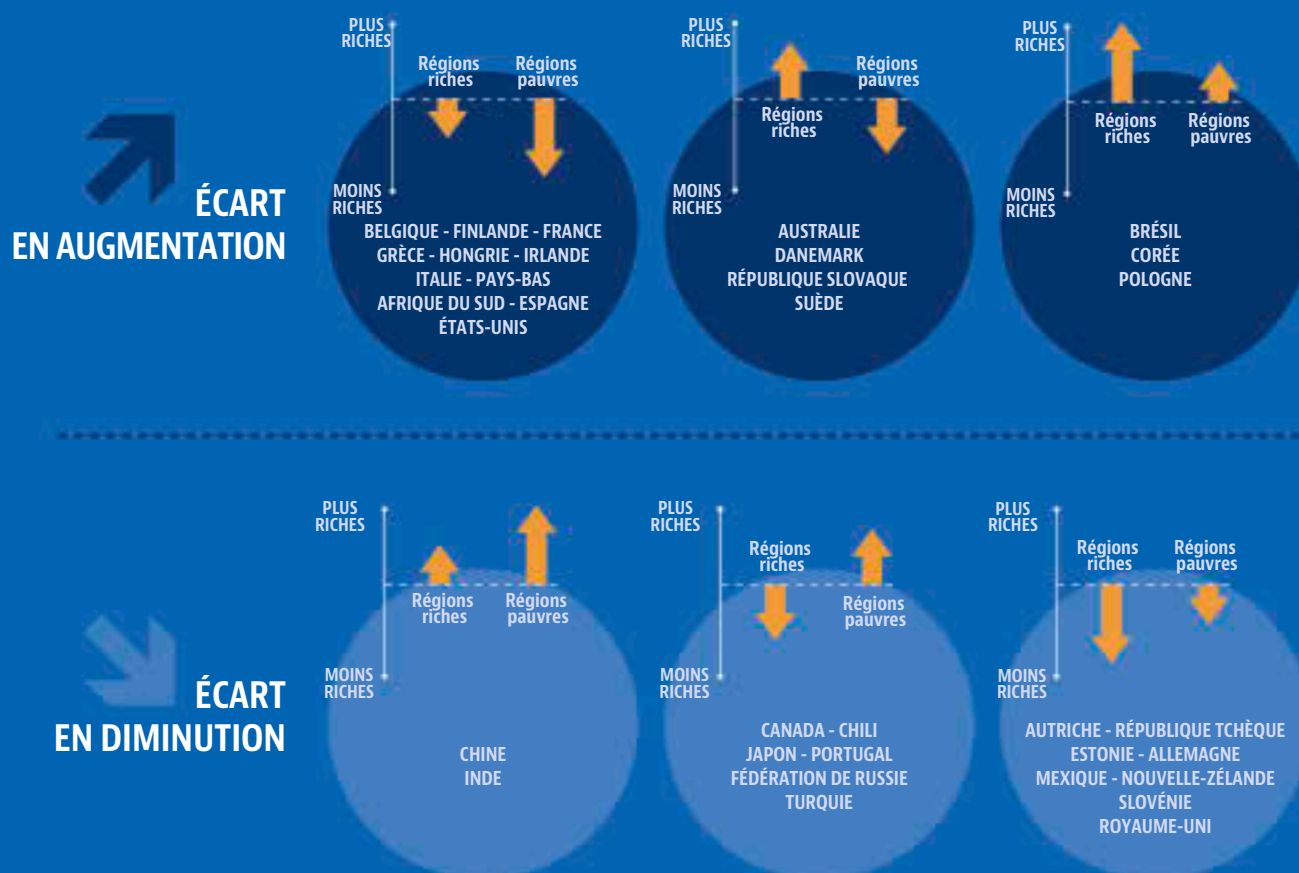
ÉCART
EN AUGMENTATION

PLUS RICHES
Régions riches
Régions pauvres
MOINS RICHES
BELGIQUE - FINLANDE - FRANCE
GRÈCE - HONGRIE - IRLANDE
ITALIE - PAYS-BAS
AFRIQUE DU SUD - ESPAGNE
ÉTATS-UNIS

PLUS RICHES
Régions riches
Régions pauvres
MOINS RICHES
AUSTRALIE
DANEMARK
RÉPUBLIQUE SLOVAQUE
SUÈDE

PLUS RICHES
Régions riches
Régions pauvres
MOINS RICHES
BRÉSIL
CORÉE
POLOGNE

ÉCART
EN DIMINUTION

PLUS RICHES
Régions riches
Régions pauvres
MOINS RICHES
CHINE
INDE

PLUS RICHES
Régions riches
Régions pauvres
MOINS RICHES
CANADA - CHILI
JAPON - PORTUGAL
FÉDÉRATION DE RUSSIE
TURQUIE

PLUS RICHES
Régions riches
Régions pauvres
MOINS RICHES
AUTRICHE - RÉPUBLIQUE TCHÈQUE
ESTONIE - ALLEMAGNE
MEXIQUE - NOUVELLE-ZÉLANDE
SLOVÉNIE
ROYAUME-UNI